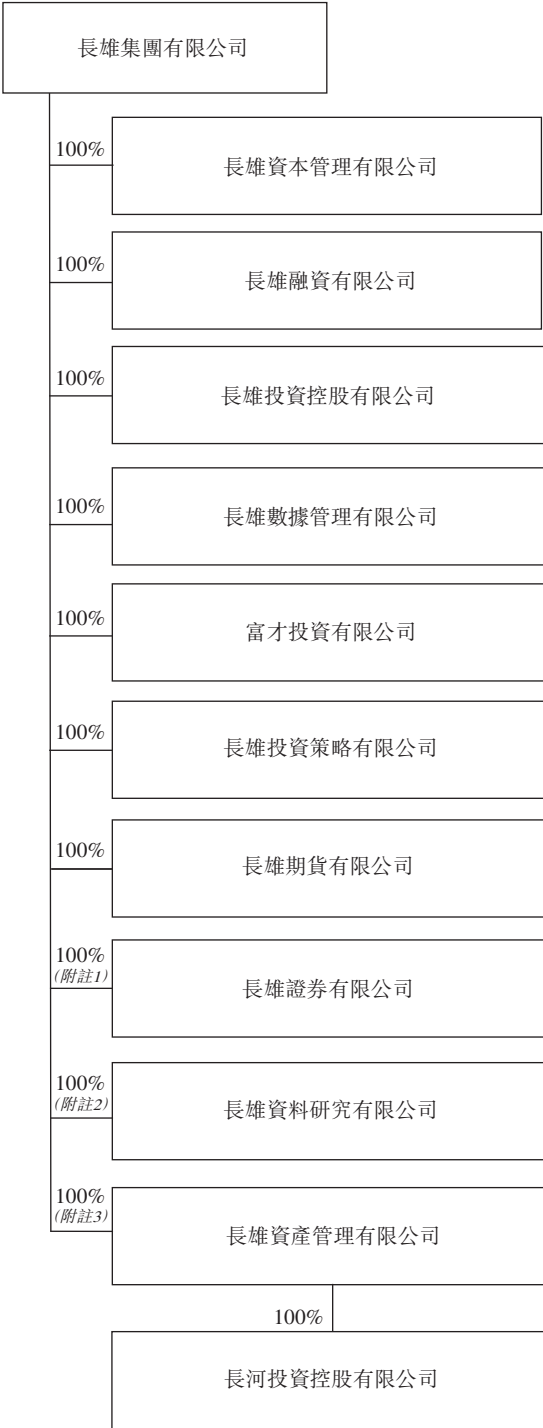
長雄集團有限公司

100%

長雄資本管理有限公司

100%

長雄融資有限公司

100%

長雄投資控股有限公司

100%

長雄數據管理有限公司

100%

富才投資有限公司

100%

長雄投資策略有限公司

100%

長雄期貨有限公司

100%
(附註1)

長雄證券有限公司

100%
(附註2)

長雄資料研究有限公司

100%
(附註3)

長雄資產管理有限公司

100%

長河投資控股有限公司